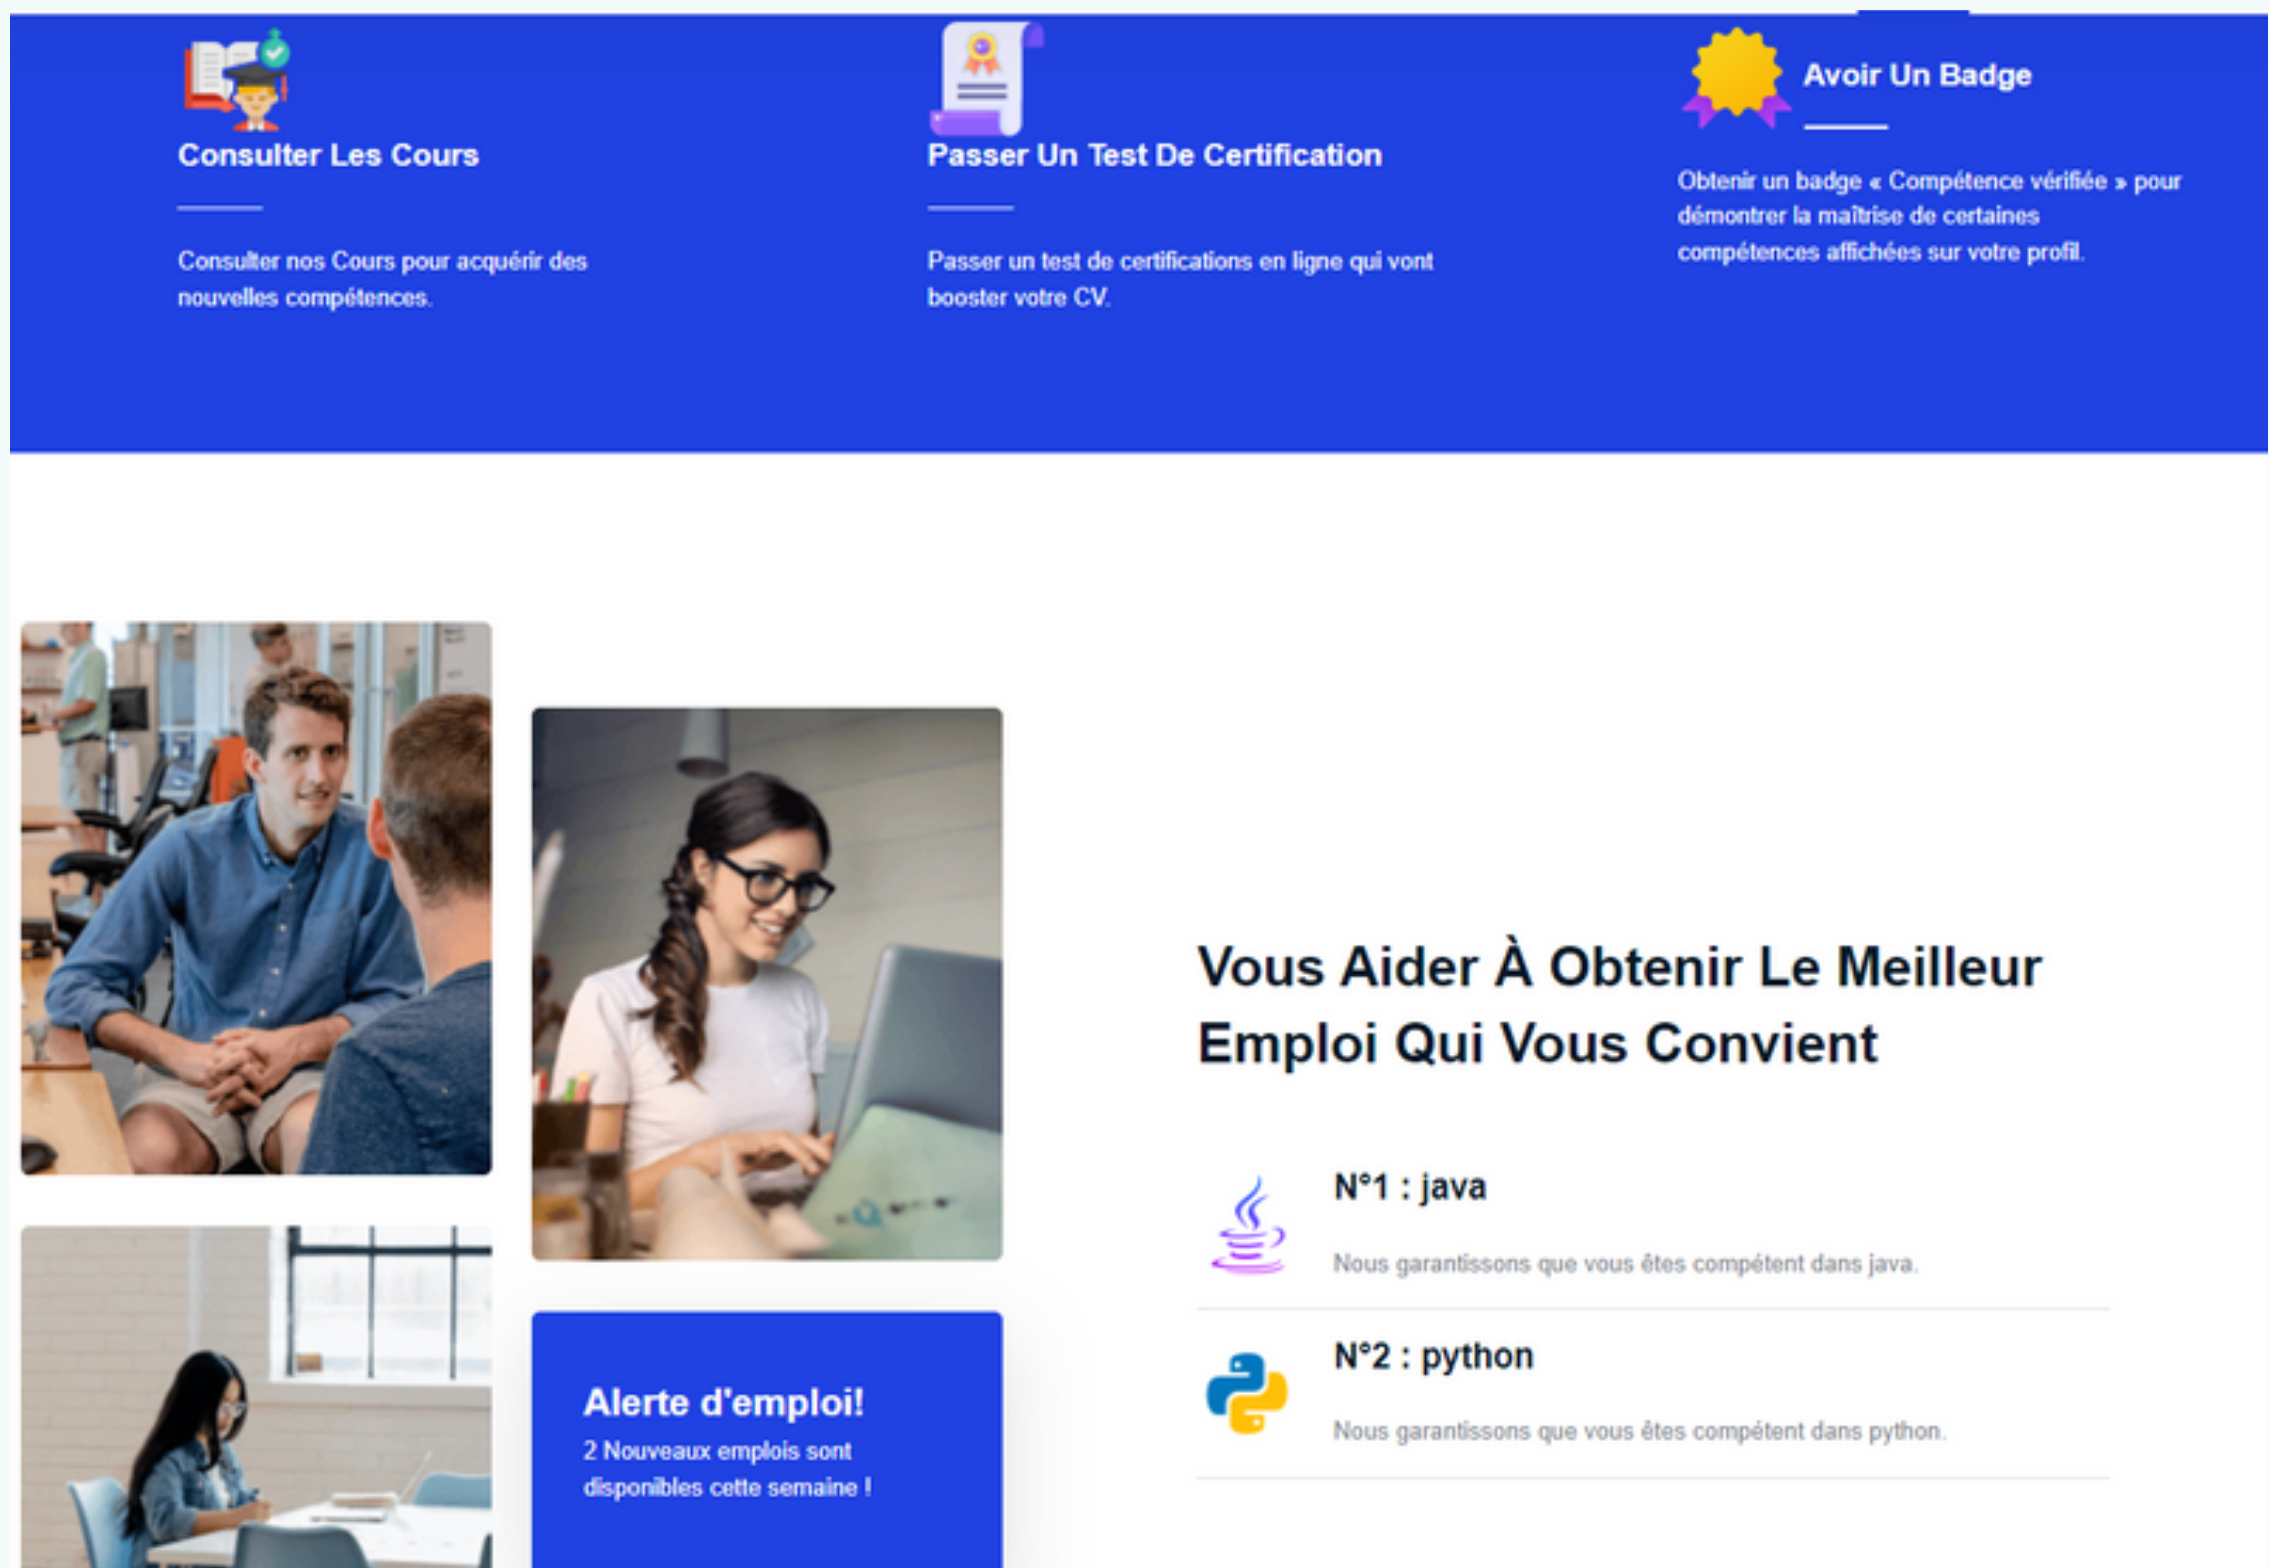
Consulter Les Cours

Consulter nos Cours pour acquérir des nouvelles compétences.

Passer Un Test De Certification

Passer un test de certifications en ligne qui vont booster votre CV.

Avoir Un Badge

Obtenir un badge « Compétence vérifiée » pour démontrer la maîtrise de certaines compétences affichées sur votre profil.

Alerte d'emploi!

2 Nouveaux emplois sont disponibles cette semaine !

Vous Aider À Obtenir Le Meilleur Emploi Qui Vous Convient

N°1 : java

Nous garantissons que vous êtes compétent dans java.

N°2 : python

Nous garantissons que vous êtes compétent dans python.